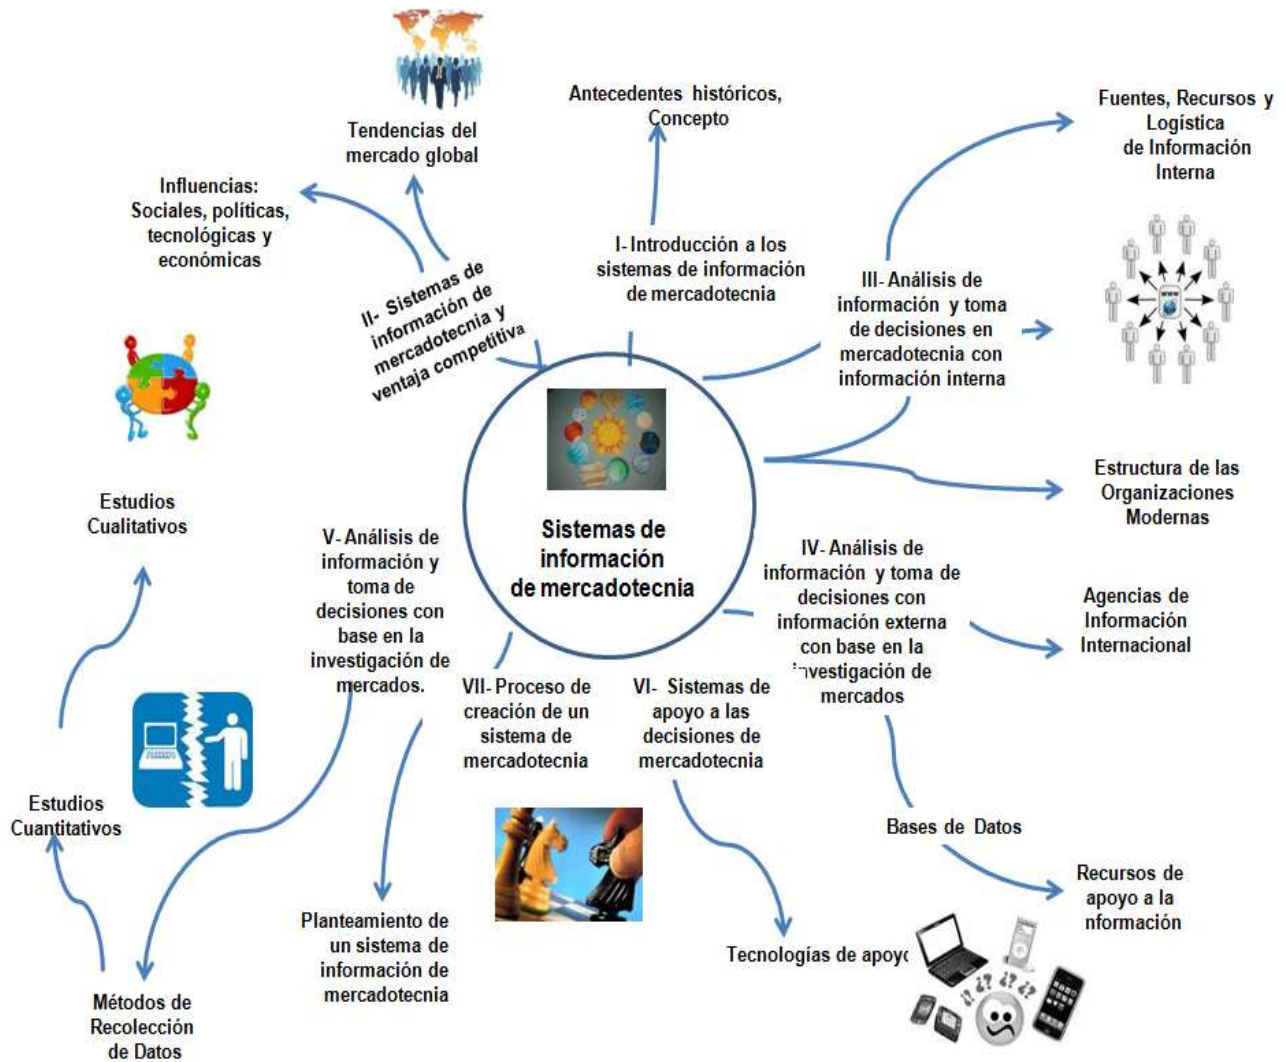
Sistemas de información de mercadotecnia

I- Introducción a los sistemas de información de mercadotecnia

Antecedentes históricos, Concepto

II- Sistemas de información de mercadotecnia y ventaja competitiva

Tendencias del mercado global

Influencias: Sociales, políticas, tecnológicas y económicas

III- Análisis de información y toma de decisiones en mercadotecnia con información interna

Fuentes, Recursos y Logística de Información Interna

Estructura de las Organizaciones Modernas

IV- Análisis de información y toma de decisiones con información externa con base en la investigación de mercados

Agencias de Información Internacional

Bases de Datos

Recursos de apoyo a la nformación

VI- Sistemas de apoyo a las decisiones de mercadotecnia

Tecnologías de apoyo

VII- Proceso de creación de un sistema de mercadotecnia

V- Análisis de información y toma de decisiones con base en la investigación de mercados.

Planteamiento de un sistema de información de mercadotecnia

Métodos de Recolección de Datos

Estudios Cuantitativos

Estudios Cualitativos